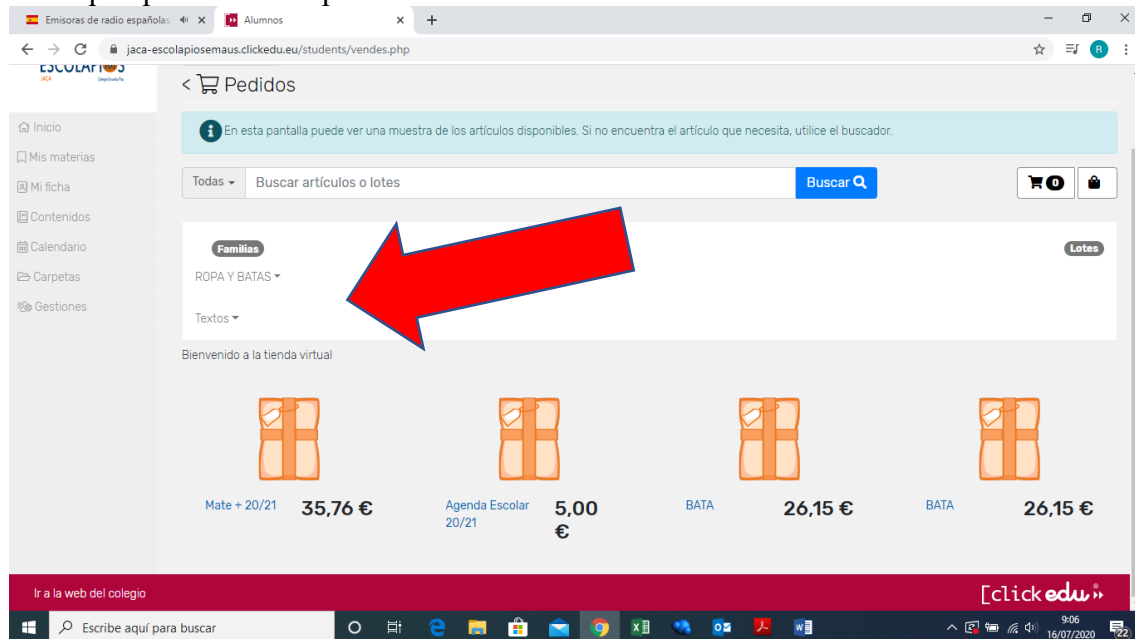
Emisoras de radio españolas
Alumnos
jaca-escolapiosemaus.clickedu.eu/students/vendes.php

ESCOLAPIOS
JACA

< Pedidos

En esta pantalla puede ver una muestra de los artículos disponibles. Si no encuentra el artículo que necesita, utilice el buscador.

Todas
Buscar artículos o lotes
Buscar
0

Inicio
Mis materias
Mi ficha
Contenidos
Calendario
Carpetas
Gestiones

Familias
Lotes
ROPA Y BATAS
Textos

Bienvenido a la tienda virtual

Mate + 20/21 35,76 €
Agenda Escolar 20/21 5,00 €
BATA 26,15 €
BATA 26,15 €

Ir a la web del colegio
[clickedu

Escribe aquí para buscar
9:06
16/07/2020
22